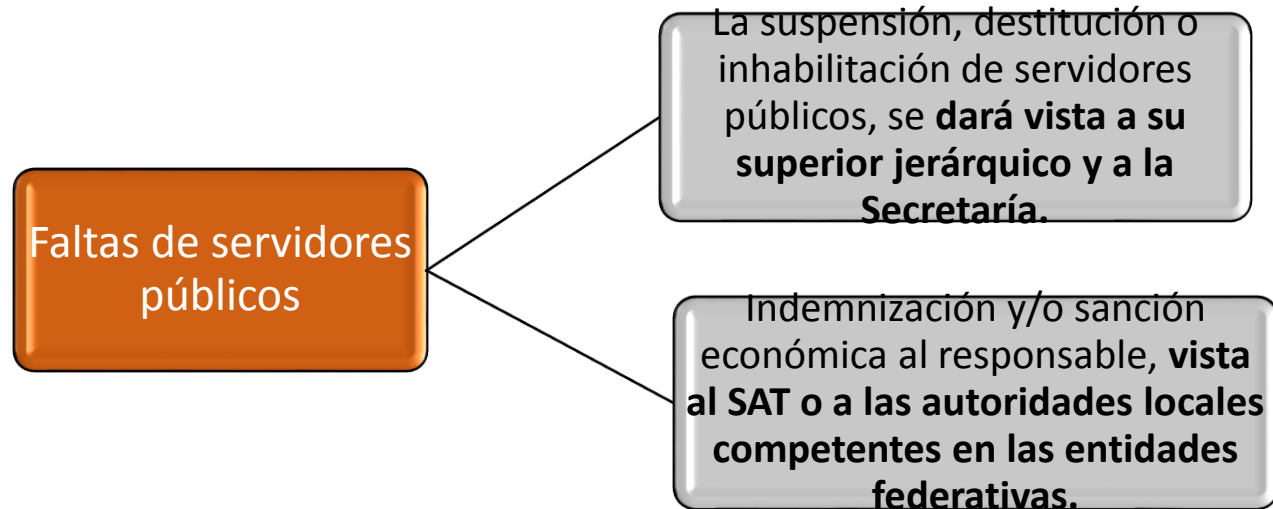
Faltas de servidores públicos

La suspensión, destitución o inhabilitación de servidores públicos, se **dará vista a su superior jerárquico y a la Secretaría.**

Indemnización y/o sanción económica al responsable, **vista al SAT o a las autoridades locales competentes en las entidades federativas.**